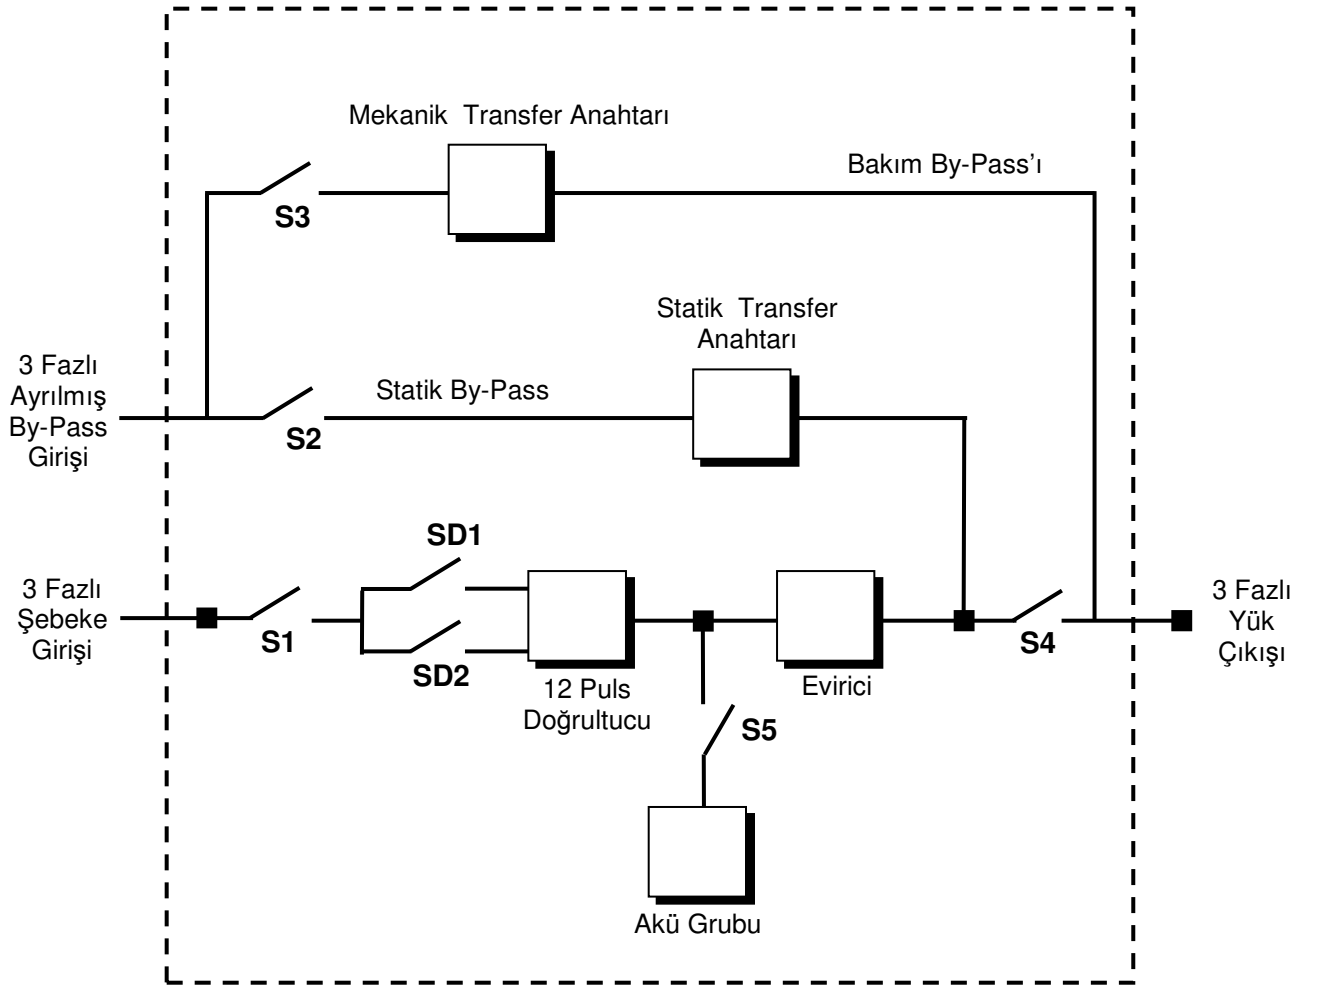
Mekanik Transfer Anahtarı

Bakım By-Pass'ı

S3

Statik Transfer Anahtarı

3 Fazlı Ayrılmış By-Pass Girişi

Statik By-Pass

S2

SD1

3 Fazlı Şebeke Girişi

S1

SD2

12 Puls Doğrultucu

Evirici

S4

3 Fazlı Yük Çıkışı

S5

Akü Grubu